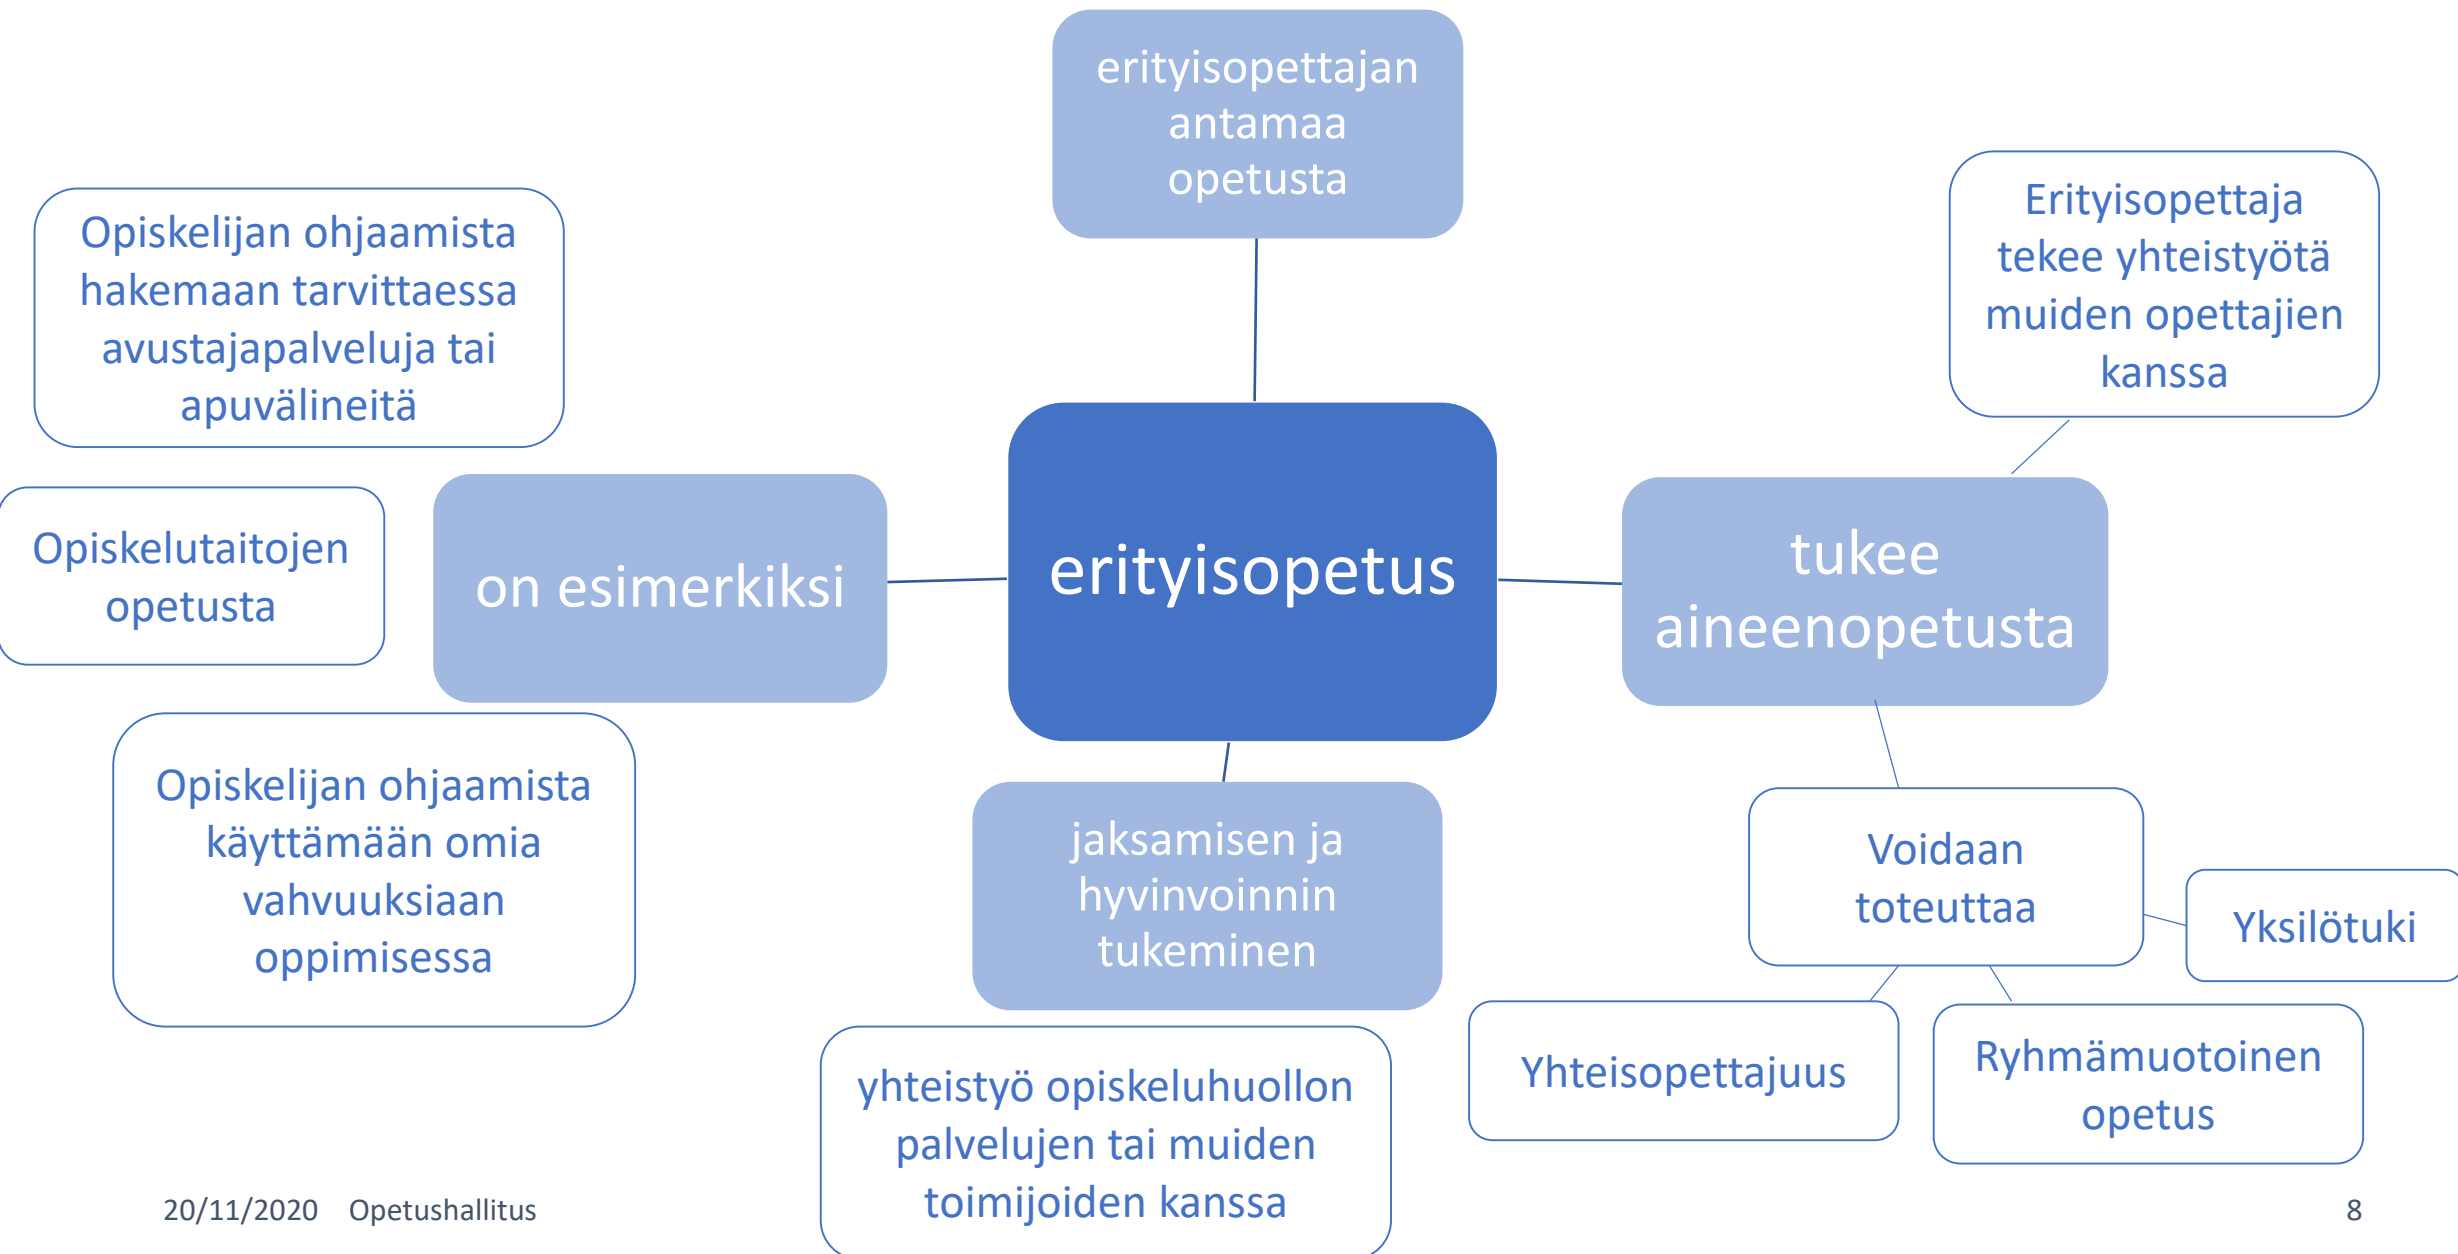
erityisopettajan antamaa opetusta

Opiskelijan ohjaamista hakemaan tarvittaessa avustajapalveluja tai apuvälineitä

Erityisopettaja tekee yhteistyötä muiden opettajien kanssa

Opiskelutaitojen opetusta

on esimerkiksi

erityisopetus

tukee aineenopetusta

Opiskelijan ohjaamista käyttämään omia vahvuuksiaan oppimisessa

jaksamisen ja hyvinvoinnin tukeminen

Voidaan toteuttaa

Yksilötuki

yhteistyö opiskeluhuollon palvelujen tai muiden toimijoiden kanssa

Yhteisopettajuus

Ryhmämuotoinen opetus

20/11/2020 Opetushallitus

8